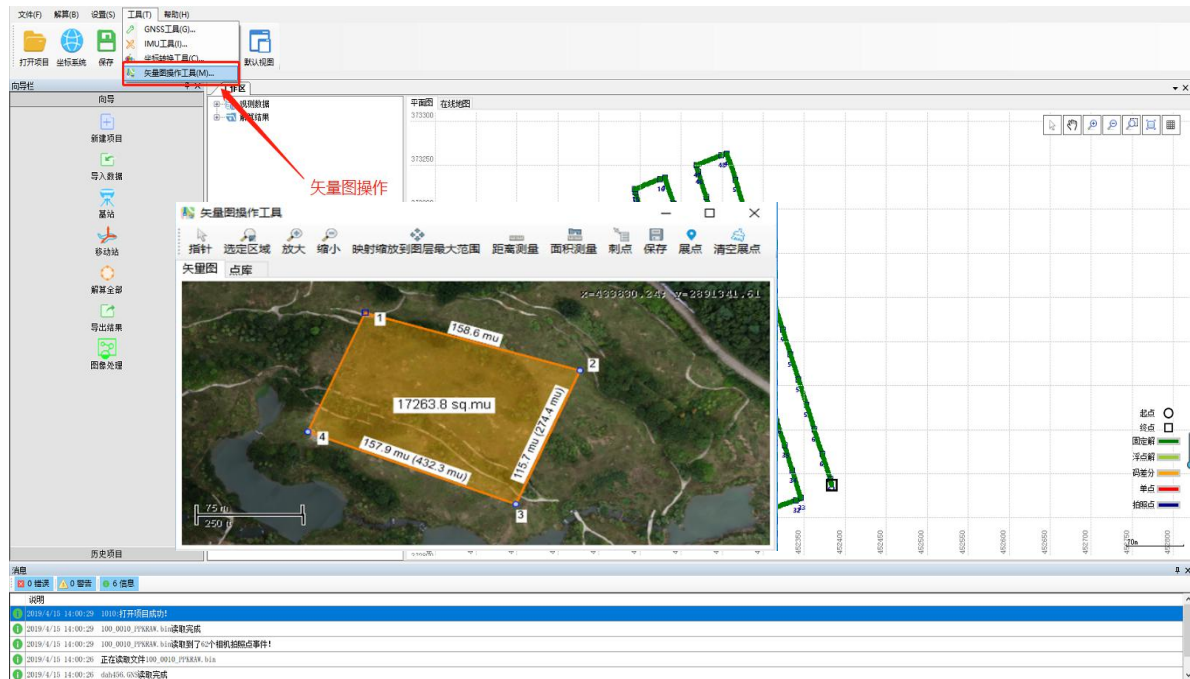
文件(F) 解算(B) 设置(S) 工具(T) 帮助(H)

打开项目 坐标系统 保存

GNSS工具(G)...
IMU工具(I)...
坐标转换工具(C)...
矢量图操作工具(M)...

默认视图

向导栏

向导

新建项目
导入数据
基站
移动站
解算全部
导出结果
图像处理

历史项目

1f区

观测数据
解算结果

平面图 在线地图

373300
373250

矢量图操作

矢量图操作工具

指针 选定区域 放大 缩小 映射缩放到图层最大范围 距离测量 面积测量 刺点 保存 展点 清空展点

矢量图 点库

x=433830.24; y=2891341.61

1
158.6 mu
2
17263.8 sq.mu
4
157.9 mu (432.3 mu)
115.7 mu (274.4 mu)
3

75 m
250 ft

起点
终点
固定解
浮点解
码差分
单点
拍照点

452350 452400 452450 452500 452550 452600 452650 452700 452750 452800

消息

0 错误 0 警告 6 信息

说明

2019/4/15 14:00:29 1010:打开项目成功!
2019/4/15 14:00:29 100_0010_PPKRAW.bin读取完成
2019/4/15 14:00:29 100_0010_PPKRAW.bin读取到了62个相机拍照点事件!
2019/4/15 14:00:26 正在读取文件100_0010_PPKRAW.bin
2019/4/15 14:00:26 dah456.GNS读取完成